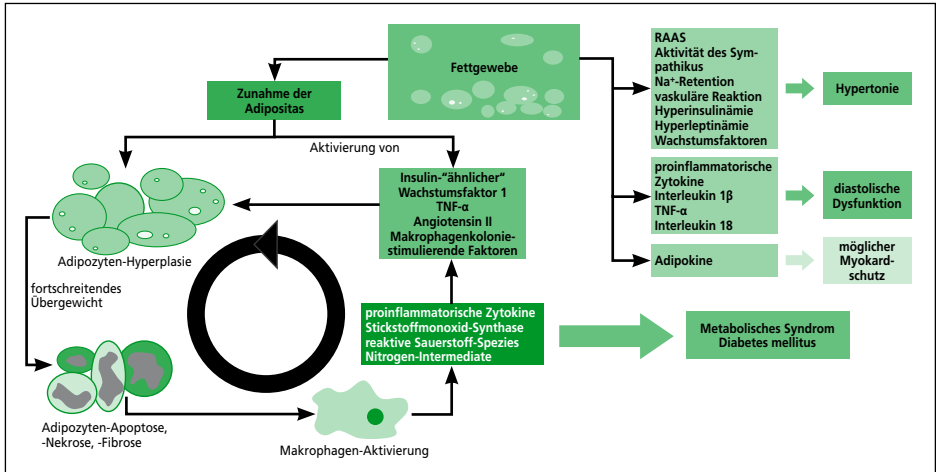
Fettgewebe

Zunahme der Adipositas

Aktivierung von

RAAS
Aktivität des Sympathikus
$Na^+$-Retention
vaskuläre Reaktion
Hyperinsulinämie
Hyperleptinämie
Wachstumsfaktoren

Hypertonie

proinflammatorische Zytokine
Interleukin 1β
TNF-α
Interleukin 18

diastolische Dysfunktion

Adipokine

möglicher Myokardschutz

Insulin-"ähnlicher" Wachstumsfaktor 1
TNF-α
Angiotensin II
Makrophagenkolonie-stimulierende Faktoren

Adipozyten-Hyperplasie

fortschreitendes Übergewicht

proinflammatorische Zytokine
Stickstoffmonoxid-Synthase
reaktive Sauerstoff-Spezies
Nitrogen-Intermediate

Metabolisches Syndrom
Diabetes mellitus

Adipozyten-Apoptose, -Nekrose, -Fibrose

Makrophagen-Aktivierung